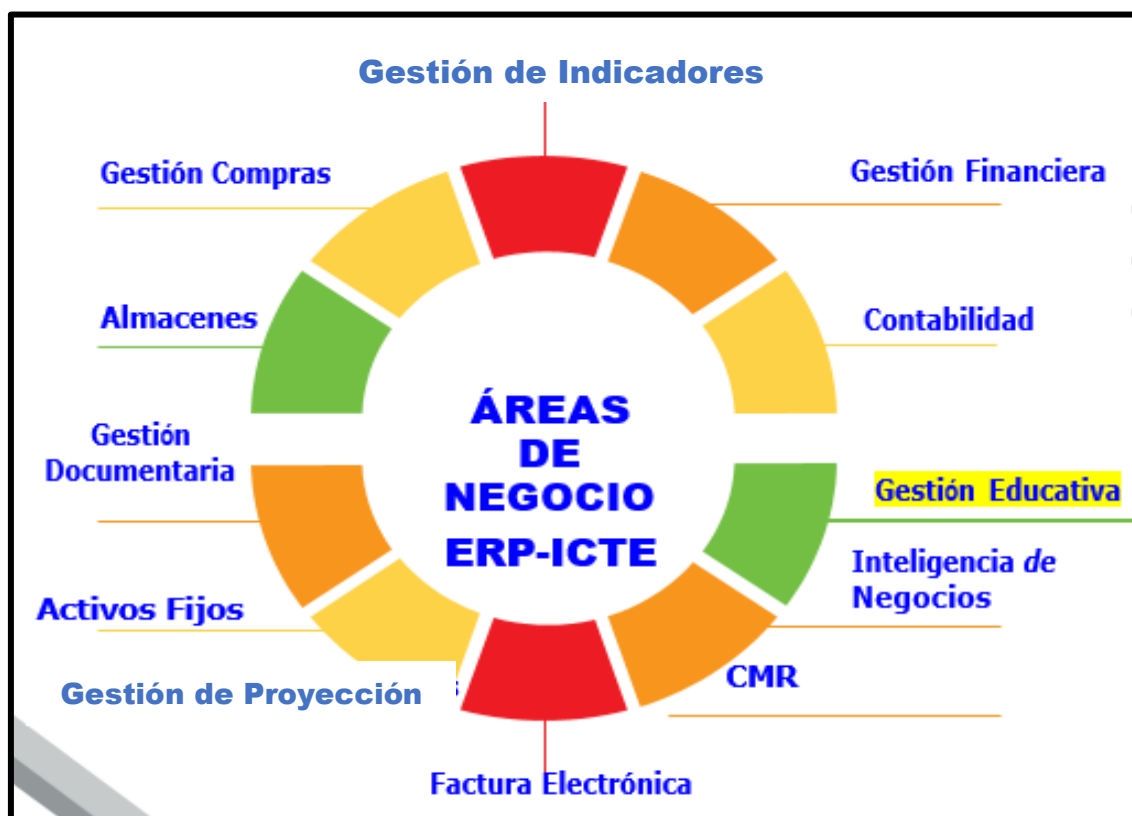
Gestión de Indicadores

Gestión Compras

Gestión Financiera

Almacenes

Contabilidad

ÁREAS DE NEGOCIO ERP-ICTE

Gestión Documentaria

Gestión Educativa

Inteligencia de Negocios

Activos Fijos

Gestión de Proyección

CMR

Factura Electrónica